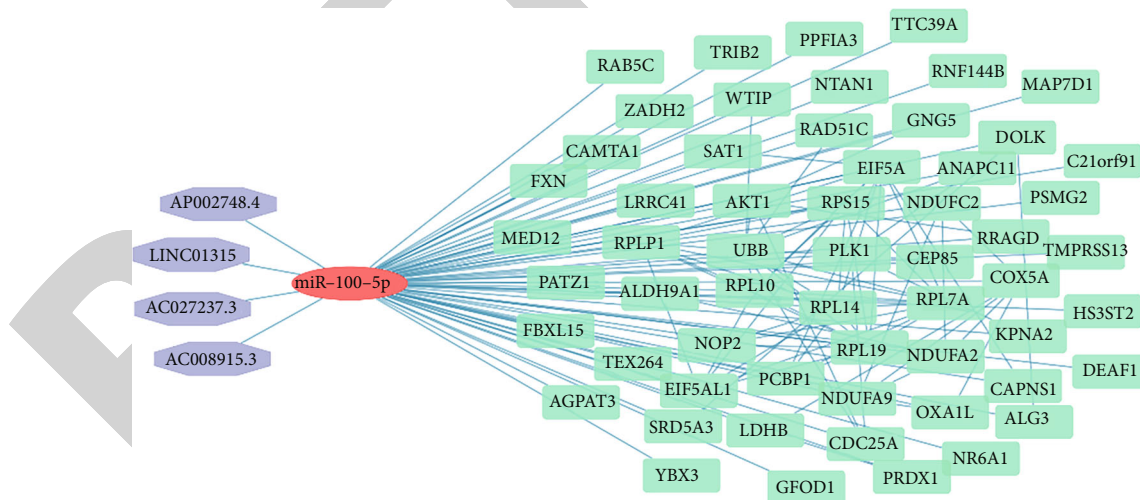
AP002748.4
LINC01315
AC027237.3
AC008915.3
miR-100-5p
RAB5C
TRIB2
PPFIA3
TTC39A
ZADH2
WTIP
NTAN1
RNF144B
MAP7D1
CAMTA1
SAT1
RAD51C
GNG5
DOLK
FXN
EIF5A
ANAPC11
C21orf91
LRRC41
AKT1
RPS15
NDUFC2
PSMG2
MED12
RPLP1
UBB
PLK1
RRAGD
TMPRSS13
CEP85
PATZ1
ALDH9A1
RPL10
COX5A
RPL7A
RPL14
HS3ST2
FBXL15
NOP2
KPNA2
RPL19
NDUFA2
TEX264
DEAF1
EIF5AL1
PCBP1
CAPNS1
AGPAT3
NDUFA9
OXA1L
ALG3
SRD5A3
LDHB
CDC25A
NR6A1
YBX3
GFOD1
PRDX1